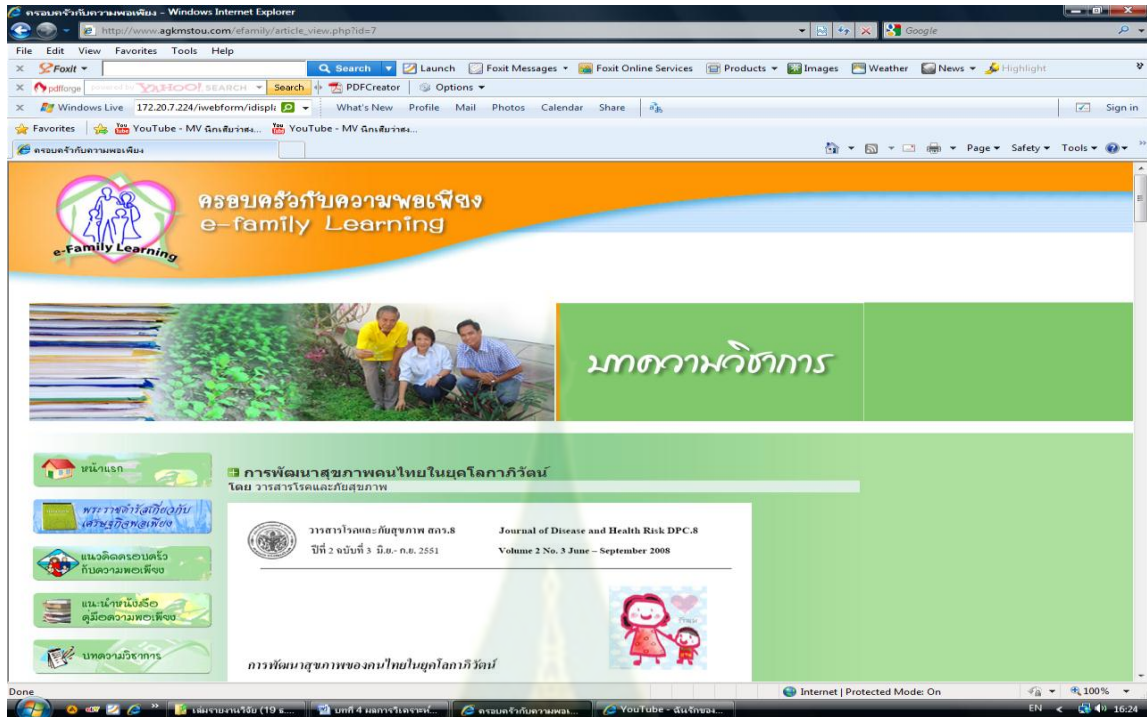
ครอบครัวกับความพอเพียง - Windows Internet Explorer
http://www.agkmstou.com/efamily/article_view.php?id=7
Google
File Edit View Favorites Tools Help
Foxit Search Launch Foxit Messages Foxit Online Services Products Images Weather News Highlight
pdfforge YAHOO! SEARCH Search PDFCreator Options
Windows Live 172.20.7.224/iwebform/idispl What's New Profile Mail Photos Calendar Share Sign in
Favorites YouTube - MV นักเสียวร่าสง... YouTube - MV นักเสียวร่าสง...
ครอบครัวกับความพอเพียง
Page Safety Tools

e-Family Learning
ครอบครัวกับความพอเพียง
e-family Learning

บทความวิชาการ

หน้าแรก
พระราชดำรัสเกี่ยวกับเศรษฐกิจพอเพียง
แนวคิดครอบครัวกับความพอเพียง
แนะนำหนังสือ คู่มือความพอเพียง
บทความวิชาการ

การพัฒนาสุขภาพคนไทยในยุคโลกาภิวัตน์
โดย วารสารโรคและภัยสุขภาพ

วารสารโรคและภัยสุขภาพ สคร.8
ปีที่ 2 ฉบับที่ 3 มิ.ย.- ก.ย. 2551
Journal of Disease and Health Risk DPC.8
Volume 2 No. 3 June – September 2008

การพัฒนาสุขภาพของคนไทยในยุคโลกาภิวัตน์

Done
Internet | Protected Mode: On
100%
เล่มรายงานวิจัย (19 ธ...
บทที่ 4 ผลการวิเคราะห์...
ครอบครัวกับความพอเ...
YouTube - ฉันรักของ...
EN 16:24